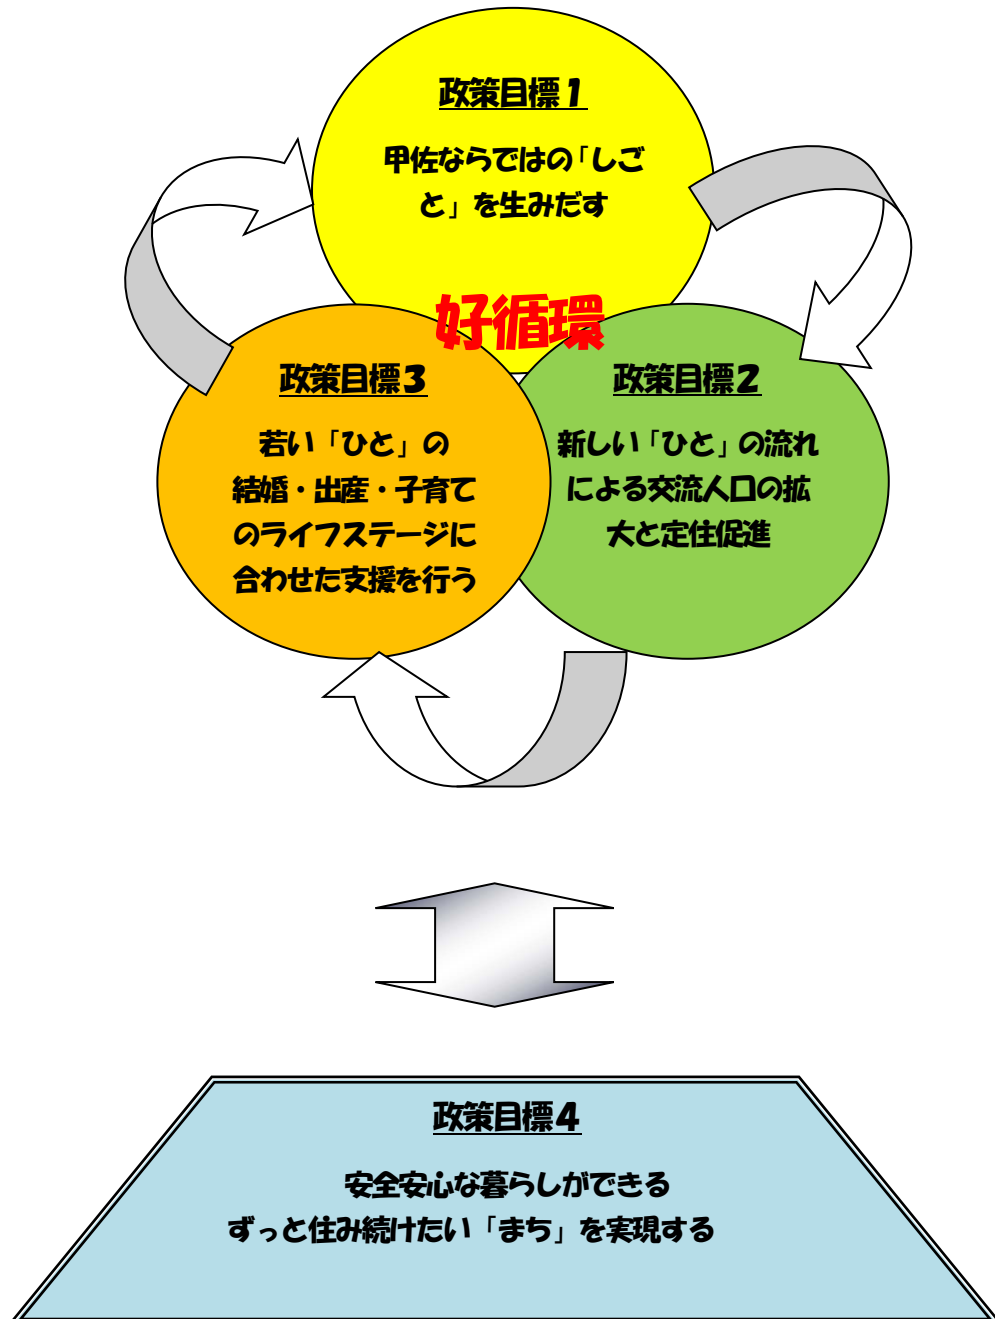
政策目標１

甲佐ならではの「しごと」を生みだす

好循環

政策目標３

若い「ひと」の結婚・出産・子育てのライフステージに合わせた支援を行う

政策目標２

新しい「ひと」の流れによる交流人口の拡大と定住促進

政策目標４

安全安心な暮らしができる
ずっと住み続けたい「まち」を実現する